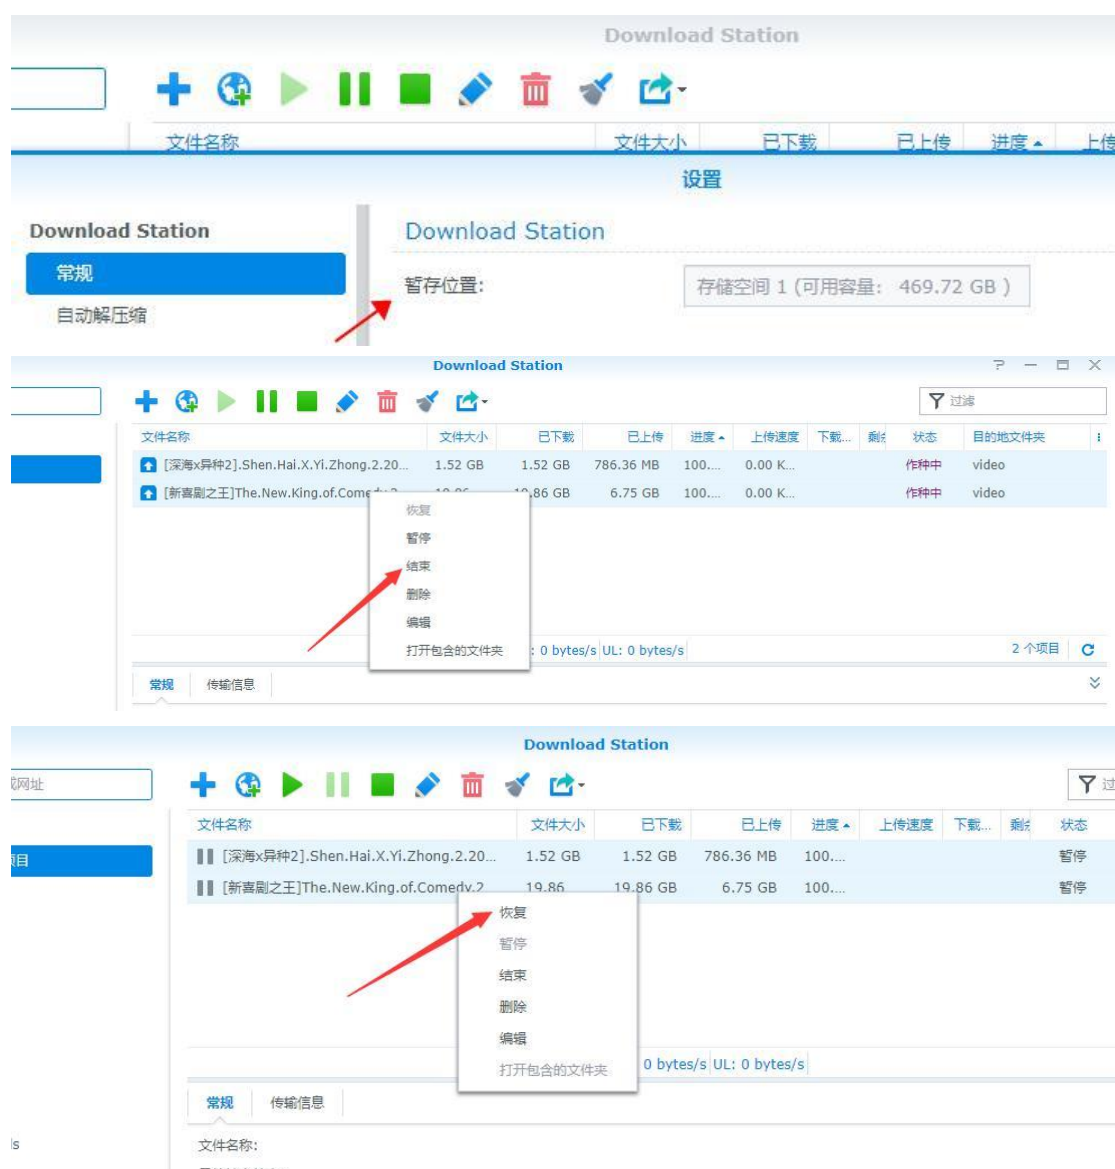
Download Station

文件名称 | 文件大小 | 已下载 | 已上传 | 进度 | 上传

设置

Download Station
常规
自动解压缩

Download Station

暂存位置: 存储空间 1 (可用容量: 469.72 GB )

Download Station

过滤

| 文件名称 | 文件大小 | 已下载 | 已上传 | 进度 | 上传速度 | 下载... | 剩 | 状态 | 目的地文件夹 |
|---|---|---|---|---|---|---|---|---|---|
| [深海x异种2].Shen.Hai.X.Yi.Zhong.2.20... | 1.52 GB | 1.52 GB | 786.36 MB | 100.... | 0.00 K... | | | 作种中 | video |
| [新喜剧之王]The.New.King.of.Come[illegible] | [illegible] | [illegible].86 GB | 6.75 GB | 100.... | 0.00 K... | | | 作种中 | video |

恢复
暂停
结束
删除
编辑
打开包含的文件夹

: 0 bytes/s UL: 0 bytes/s
2 个项目

常规 传输信息

Download Station

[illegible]网址
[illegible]目

过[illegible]

| 文件名称 | 文件大小 | 已下载 | 已上传 | 进度 | 上传速度 | 下载... | 剩 | 状态 |
|---|---|---|---|---|---|---|---|---|
| [深海x异种2].Shen.Hai.X.Yi.Zhong.2.20... | 1.52 GB | 1.52 GB | 786.36 MB | 100.... | | | | 暂停 |
| [新喜剧之王]The.New.King.of.Comedy.2... | 19.86 | 19.86 GB | 6.75 GB | 100.... | | | | 暂停 |

恢复
暂停
结束
删除
编辑
打开包含的文件夹

0 bytes/s UL: 0 bytes/s

常规 传输信息

文件名称: